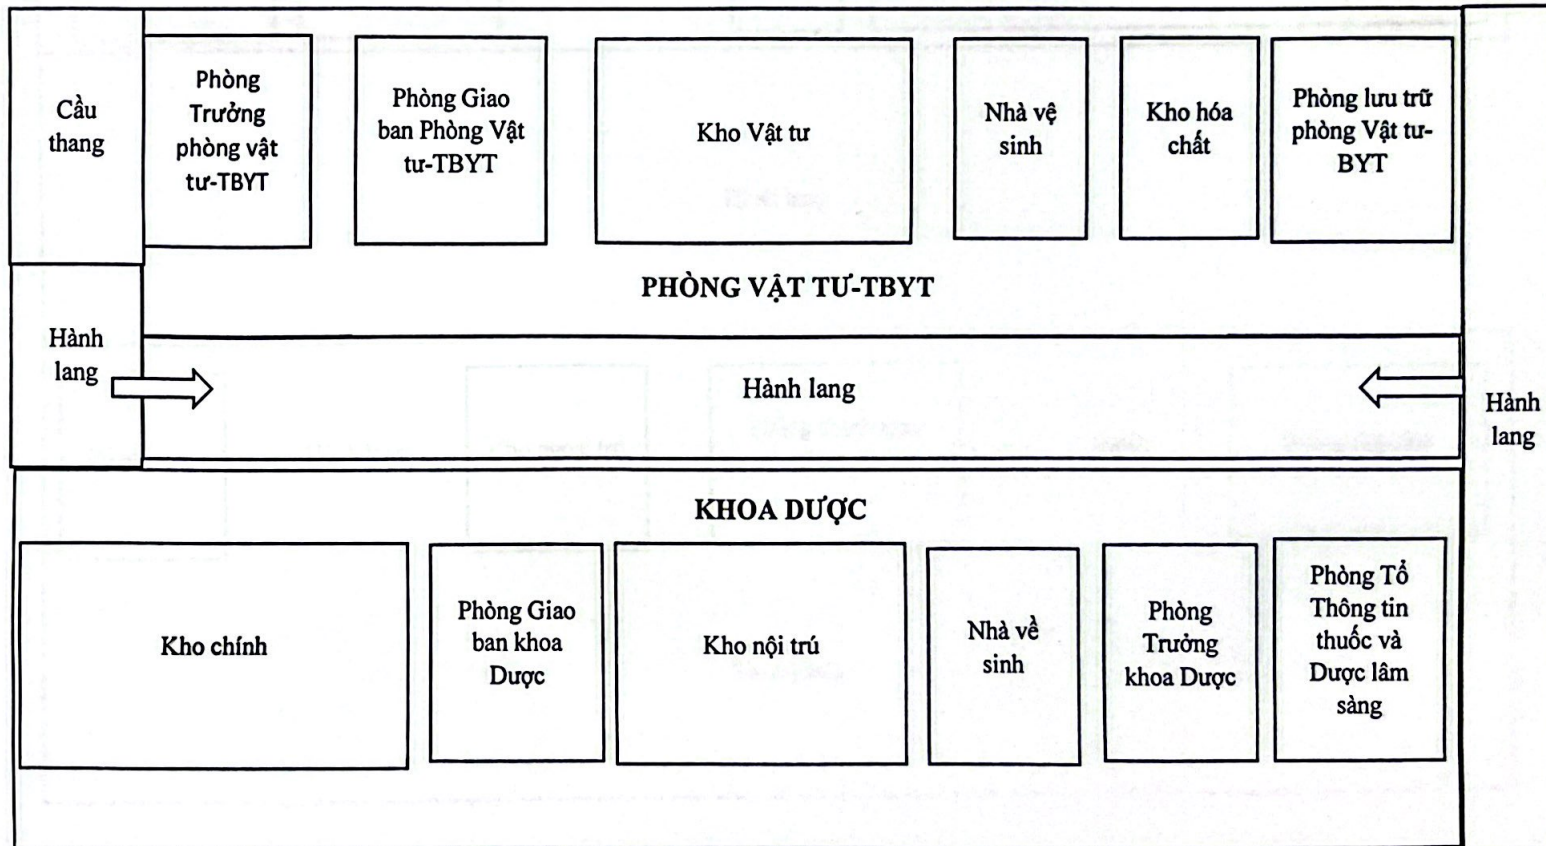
Cầu thang

Phòng Trưởng phòng vật tư-TBYT

Phòng Giao ban Phòng Vật tư-TBYT

Kho Vật tư

Nhà vệ sinh

Kho hóa chất

Phòng lưu trữ phòng Vật tư-BYT

PHÒNG VẬT TƯ-TBYT

Hành lang

Hành lang

Hành lang

KHOA DƯỢC

Kho chính

Phòng Giao ban khoa Dược

Kho nội trú

Nhà về sinh

Phòng Trưởng khoa Dược

Phòng Tổ Thông tin thuốc và Dược lâm sàng